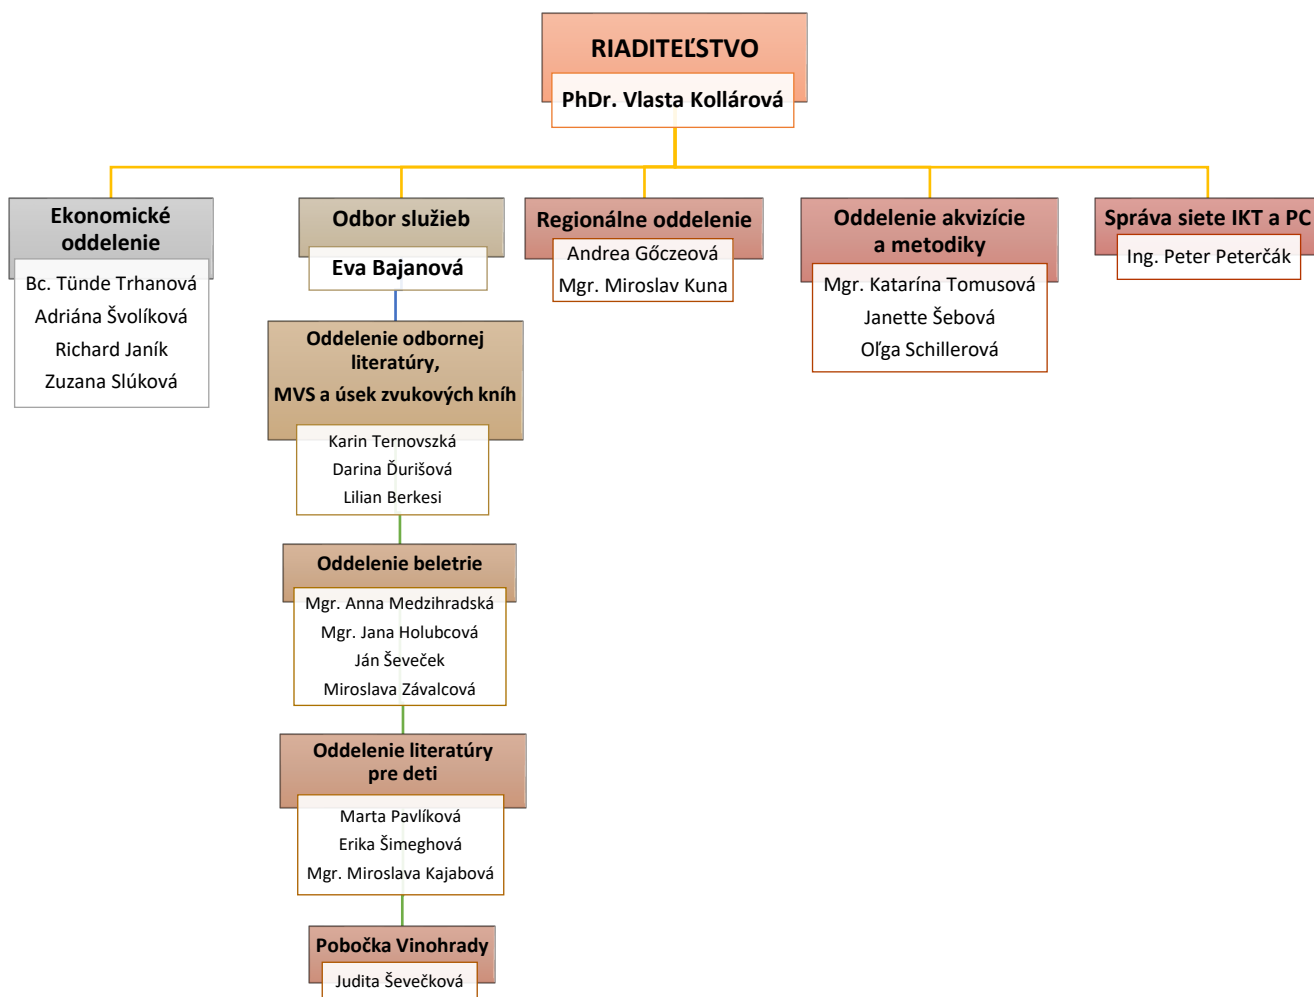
RIADITEĽSTVO
PhDr. Vlasta Kollárová

Ekonomické oddelenie
Bc. Tünde Trhanová
Adriána Švolíková
Richard Janík
Zuzana Slúková

Odbor služieb
Eva Bajanová

Oddelenie odbornej literatúry, MVS a úsek zvukových kníh
Karin Ternovszká
Darina Ďurišová
Lilian Berkesi

Oddelenie beletrie
Mgr. Anna Medzihradská
Mgr. Jana Holubcová
Ján Ševeček
Miroslava Závalcová

Oddelenie literatúry pre deti
Marta Pavlíková
Erika Šimeghová
Mgr. Miroslava Kajabová

Pobočka Vinohrady
Judita Ševečková

Regionálne oddelenie
Andrea Gőczeová
Mgr. Miroslav Kuna

Oddelenie akvizície a metodiky
Mgr. Katarína Tomusová
Janette Šebová
Oľga Schillerová

Správa siete IKT a PC
Ing. Peter Peterčák